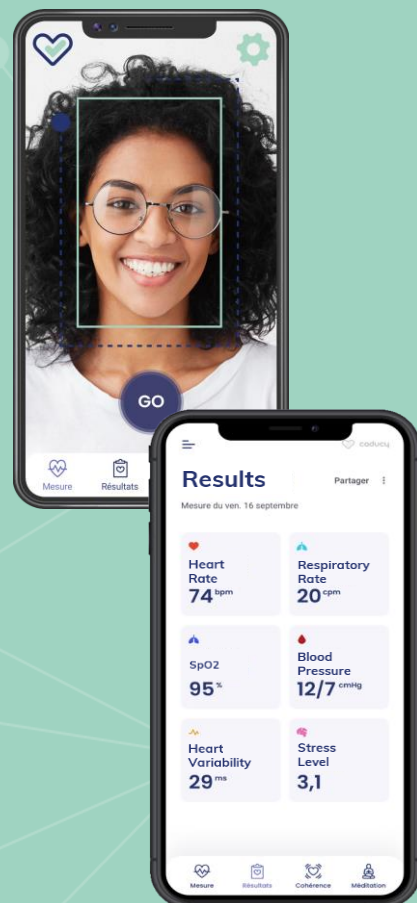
GO

Mesure
Résultats

caducy

Results

Partager

Mesure du ven. 16 septembre

Heart Rate
74 bpm

Respiratory Rate
20 cpm

SpO2
95 %

Blood Pressure
12/7 cmHg

Heart Variability
29 ms

Stress Level
3,1

Mesure
Résultats
Cohérence
Méditation